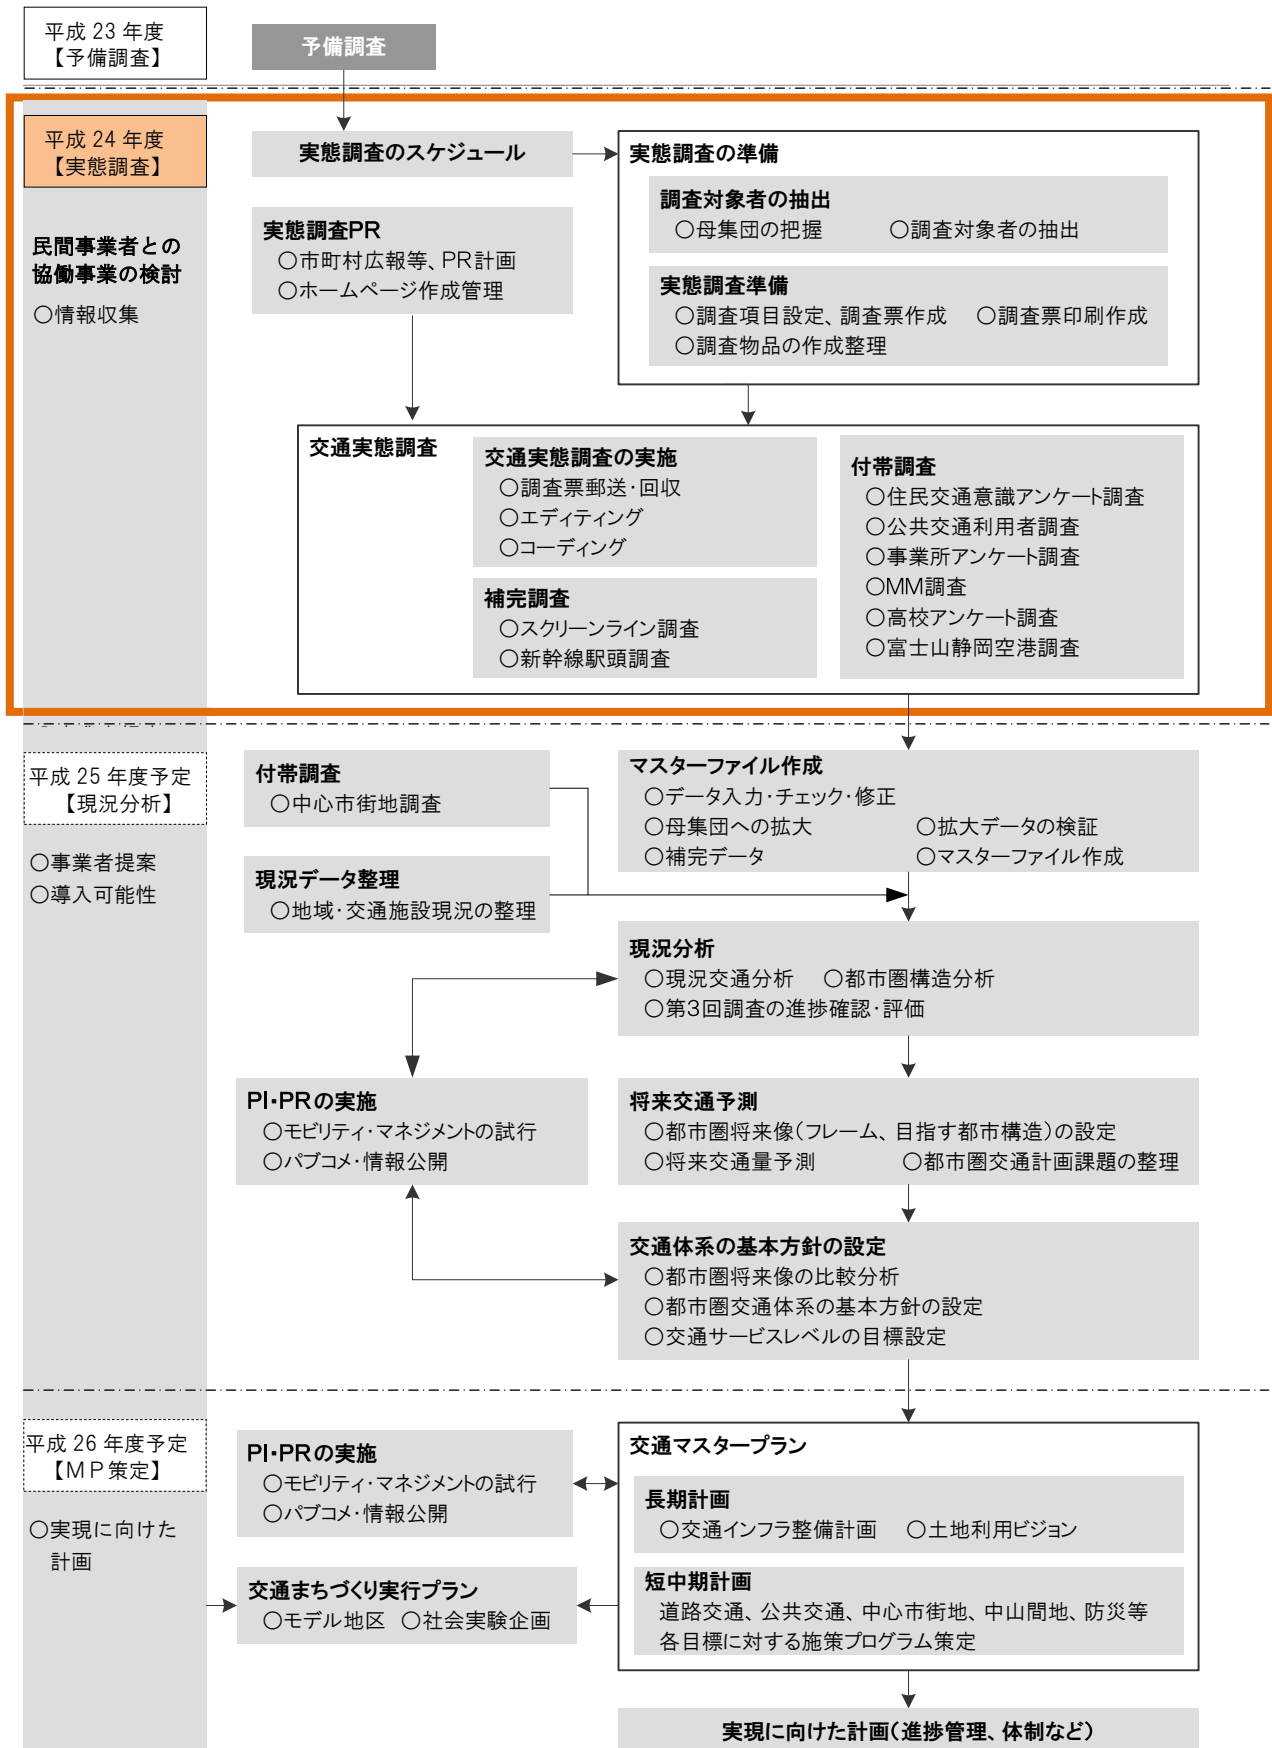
平成 23 年度
【予備調査】

予備調査

平成 24 年度
【実態調査】

民間事業者との協働事業の検討
○情報収集

実態調査のスケジュール

実態調査PR
○市町村広報等、PR計画
○ホームページ作成管理

実態調査の準備

調査対象者の抽出
○母集団の把握 ○調査対象者の抽出

実態調査準備
○調査項目設定、調査票作成 ○調査票印刷作成
○調査物品の作成整理

交通実態調査

交通実態調査の実施
○調査票郵送･回収
○エディティング
○コーディング

補完調査
○スクリーンライン調査
○新幹線駅頭調査

付帯調査
○住民交通意識アンケート調査
○公共交通利用者調査
○事業所アンケート調査
○MM調査
○高校アンケート調査
○富士山静岡空港調査

平成 25 年度予定
【現況分析】

○事業者提案
○導入可能性

付帯調査
○中心市街地調査

現況データ整理
○地域･交通施設現況の整理

マスターファイル作成
○データ入力･チェック･修正
○母集団への拡大 ○拡大データの検証
○補完データ ○マスターファイル作成

現況分析
○現況交通分析 ○都市圏構造分析
○第3回調査の進捗確認･評価

PI･PRの実施
○モビリティ･マネジメントの試行
○パブコメ･情報公開

将来交通予測
○都市圏将来像(フレーム、目指す都市構造)の設定
○将来交通量予測 ○都市圏交通計画課題の整理

交通体系の基本方針の設定
○都市圏将来像の比較分析
○都市圏交通体系の基本方針の設定
○交通サービスレベルの目標設定

平成 26 年度予定
【MP策定】

○実現に向けた計画

PI･PRの実施
○モビリティ･マネジメントの試行
○パブコメ･情報公開

交通まちづくり実行プラン
○モデル地区 ○社会実験企画

交通マスタープラン

長期計画
○交通インフラ整備計画 ○土地利用ビジョン

短中期計画
道路交通、公共交通、中心市街地、中山間地、防災等各目標に対する施策プログラム策定

実現に向けた計画(進捗管理、体制など)